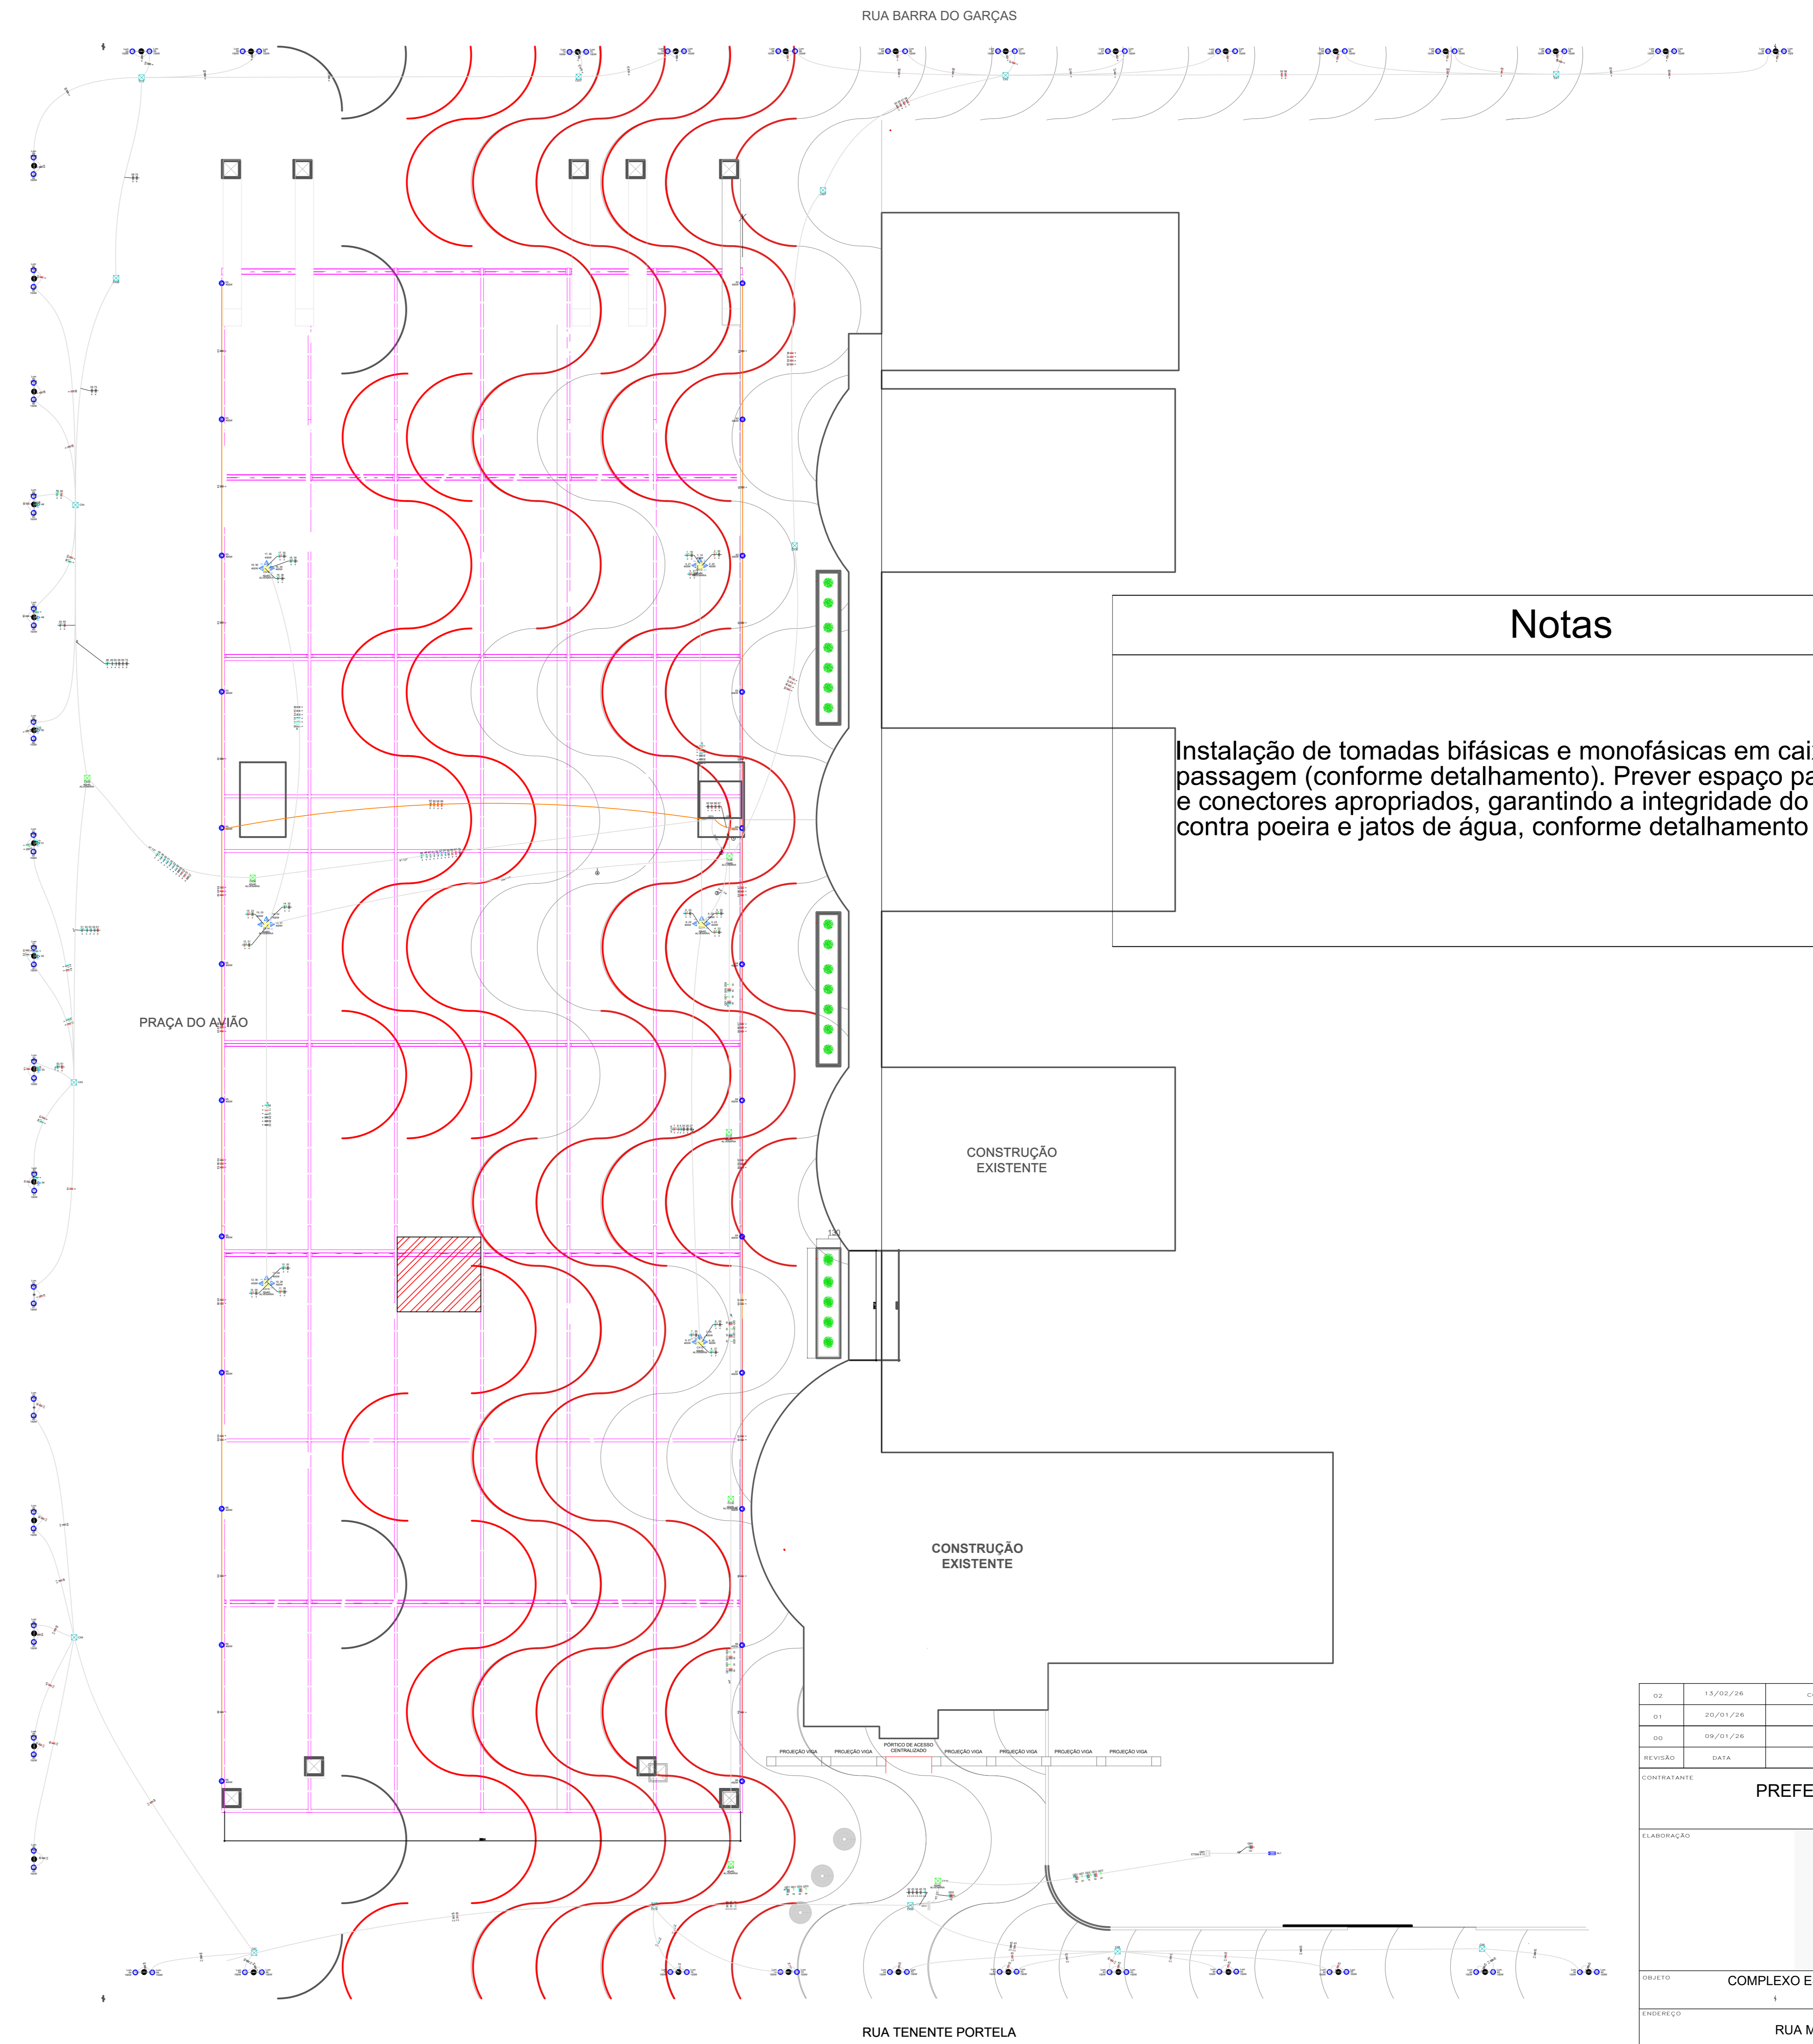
RUA BARRA DO GARÇAS

Notas

Instalação de tomadas bifásicas e monofásicas em cai passagem (conforme detalhamento). Prever espaço pa e conectores apropriados, garantindo a integridade do contra poeira e jatos de água, conforme detalhamento

PRAÇA DO AVIÃO

CONSTRUÇÃO EXISTENTE

CONSTRUÇÃO EXISTENTE

PROJEÇÃO VIGA PROJEÇÃO VIGA PÓRTICO DE ACESSO CENTRALIZADO PROJEÇÃO VIGA PROJEÇÃO VIGA PROJEÇÃO VIGA PROJEÇÃO VIGA

| 02 | 13/02/26 | |
|---|---|---|
| 01 | 20/01/26 | |
| 00 | 09/01/26 | |
| REVISÃO | DATA | |

CONTRATANTE
PREFE

ELABORAÇÃO

OBJETO
COMPLEXO E

ENDEREÇO
RUA M

RUA TENENTE PORTELA